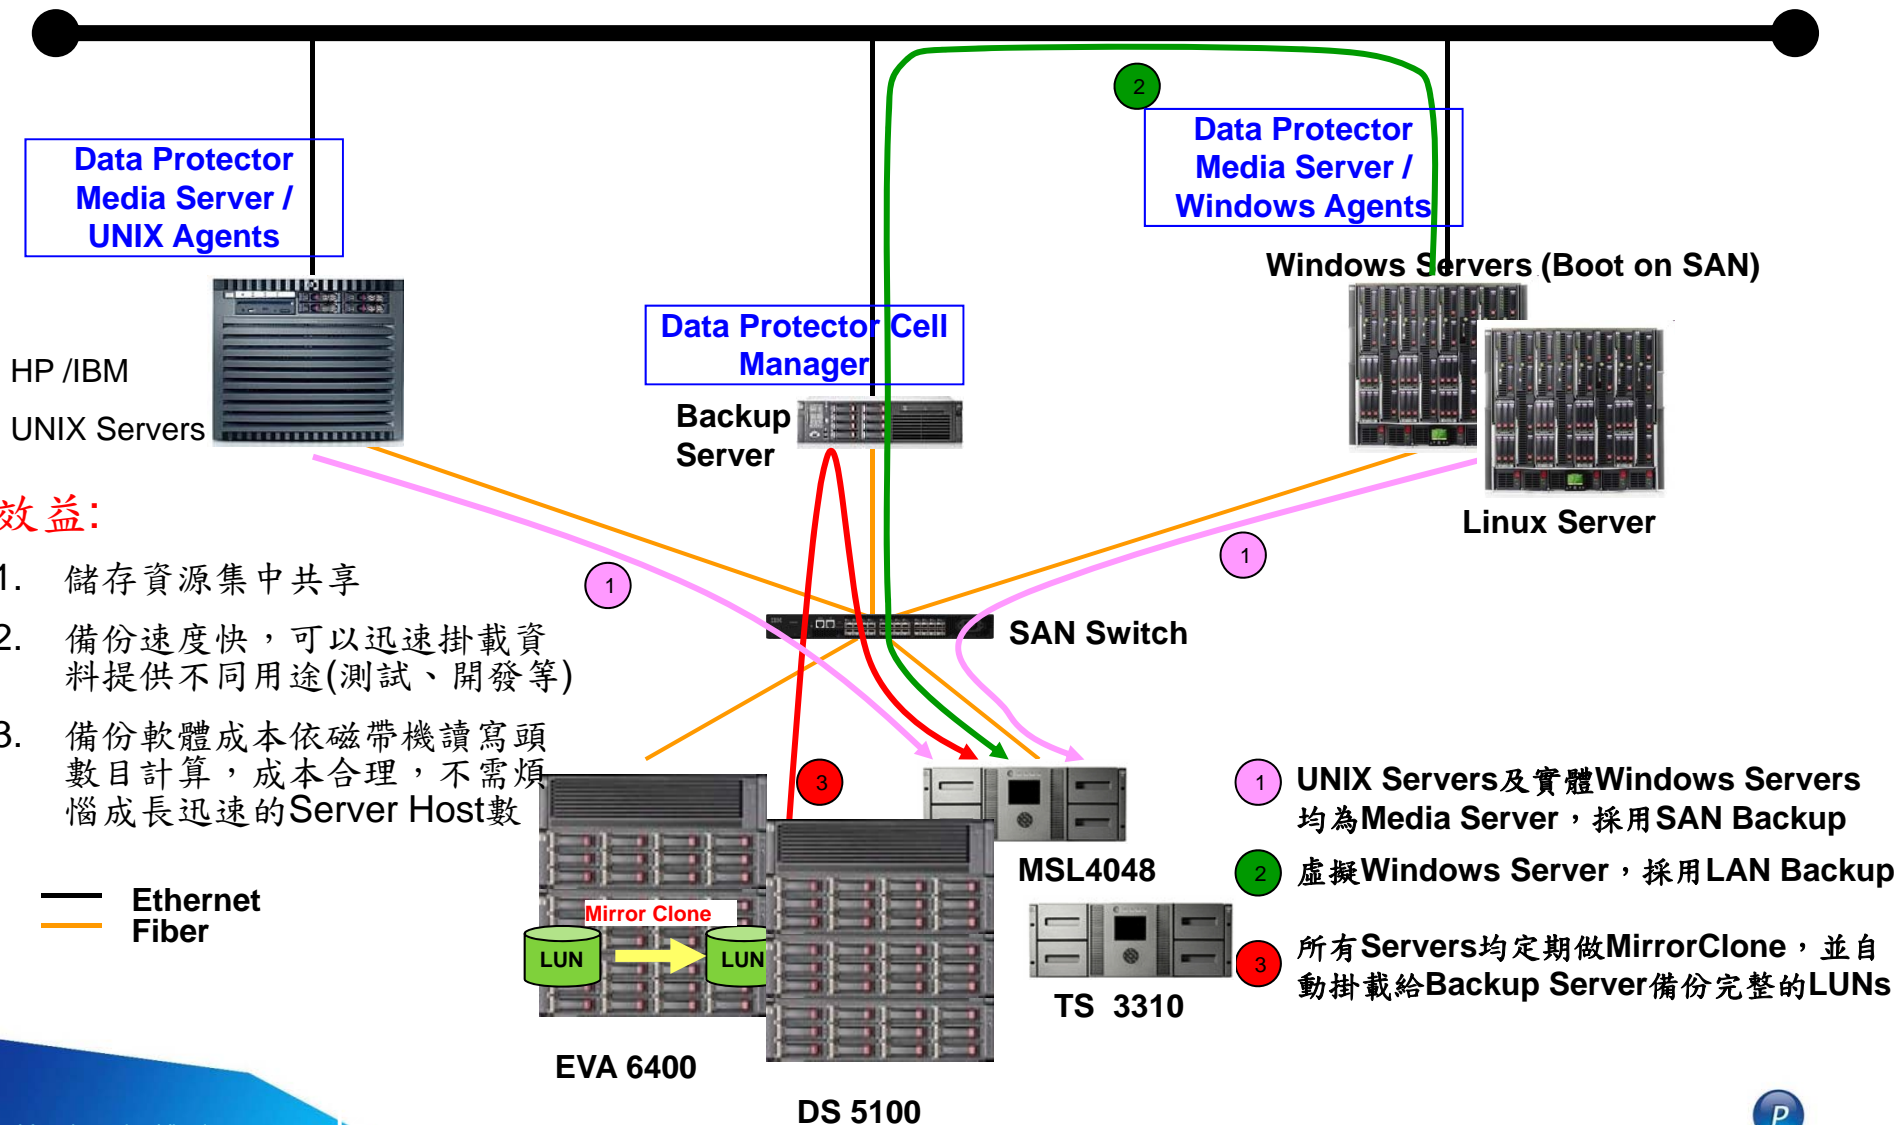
Data Protector Media Server / UNIX Agents

HP /IBM

UNIX Servers

Data Protector Cell Manager

Backup Server

2

Data Protector Media Server / Windows Agents

Windows Servers (Boot on SAN)

Linux Server

效益:

1. 儲存資源集中共享

2. 備份速度快，可以迅速掛載資料提供不同用途(測試、開發等)

3. 備份軟體成本依磁帶機讀寫頭數目計算，成本合理，不需煩惱成長迅速的Server Host數

1

1

SAN Switch

Ethernet

Fiber

3

Mirror Clone

LUN

LUN

EVA 6400

DS 5100

MSL4048

TS 3310

1 UNIX Servers及實體Windows Servers均為Media Server，採用SAN Backup

2 虛擬Windows Server，採用LAN Backup

3 所有Servers均定期做MirrorClone，並自動掛載給Backup Server備份完整的LUNs